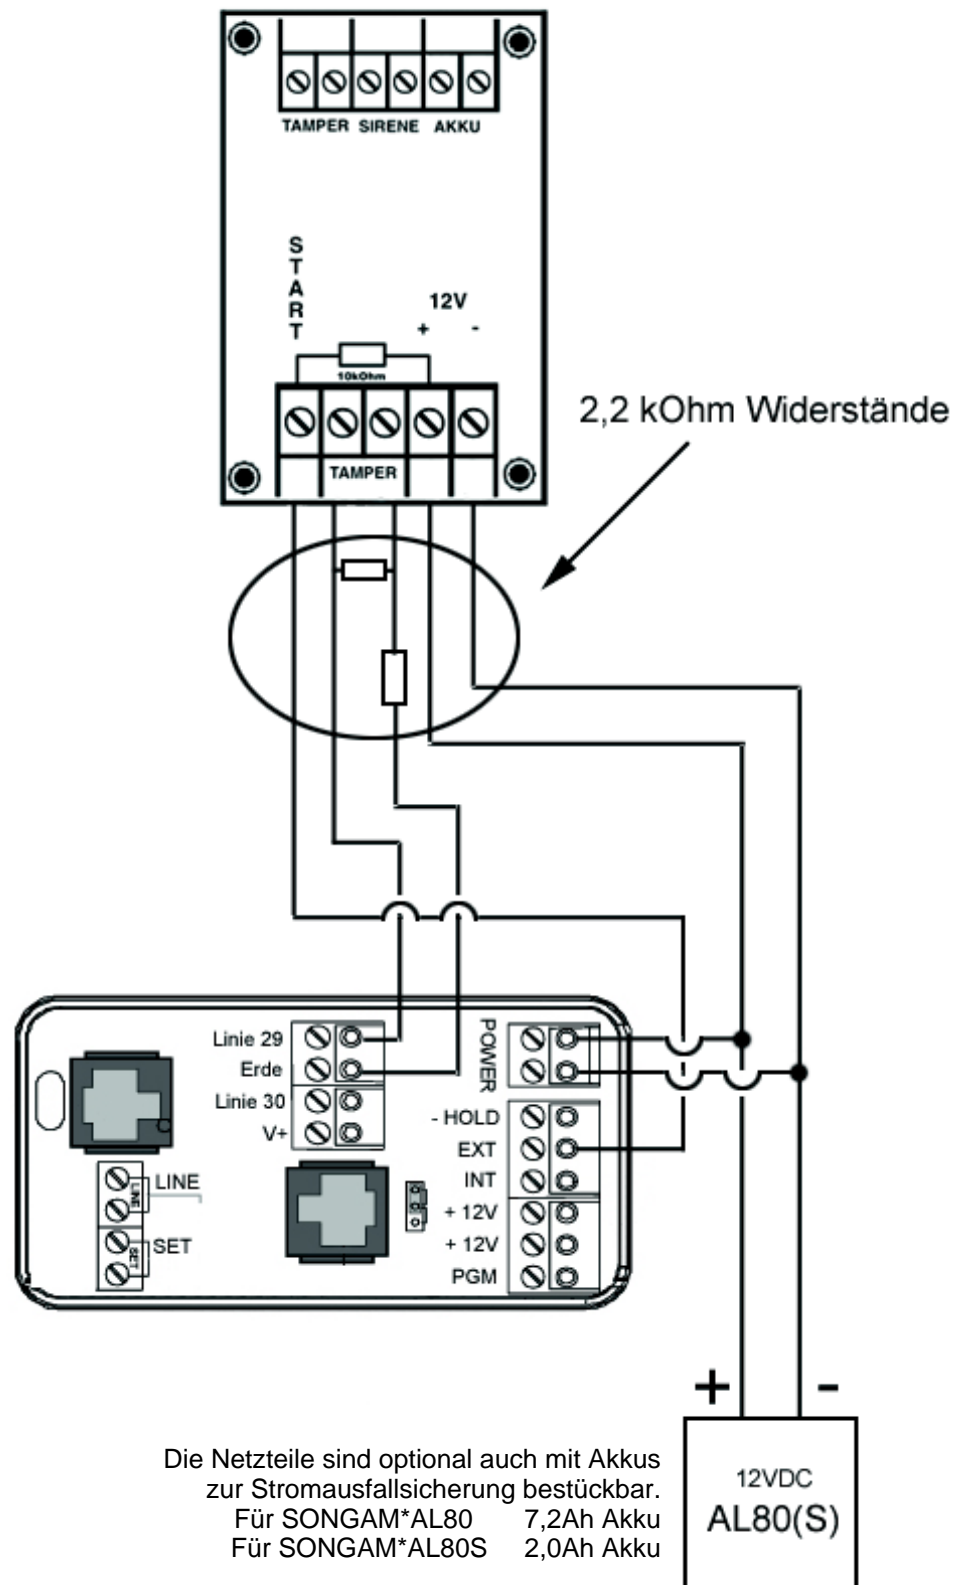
TAMPER SIRENE AKKU

START

12V
+ -

10kOhm

TAMPER

2,2 kOhm Widerstände

Linie 29
Erde
Linie 30
V+

POWER

- HOLD
EXT
INT
+ 12V
+ 12V
PGM

LINE
LINE
SET
SET

+ -

12VDC
AL80(S)

Die Netzteile sind optional auch mit Akkus zur Stromausfallsicherung bestückbar.
Für SONGAM*AL80 7,2Ah Akku
Für SONGAM*AL80S 2,0Ah Akku